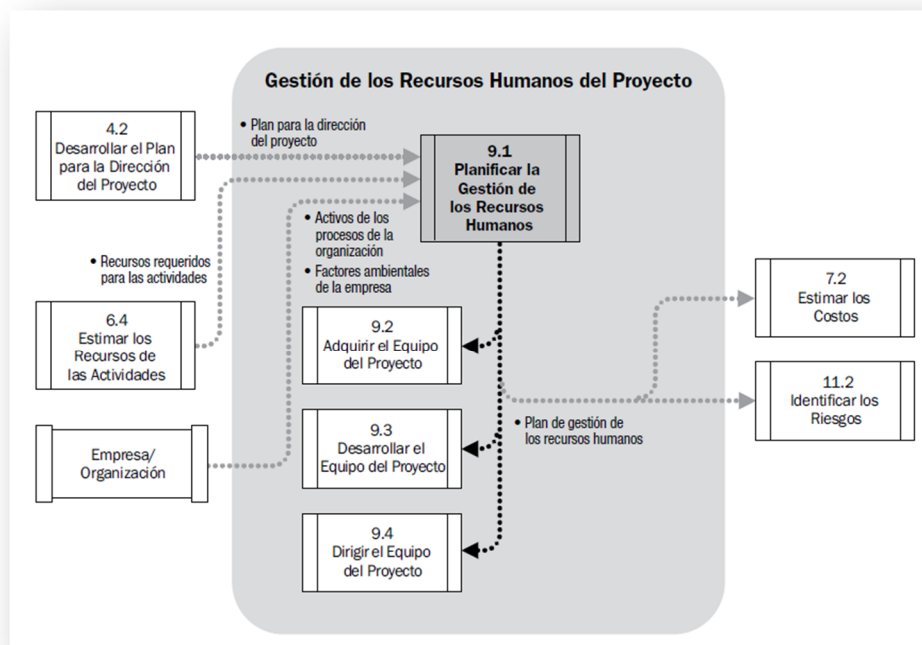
Gestión de los Recursos Humanos del Proyecto

4.2
Desarrollar el Plan para la Dirección del Proyecto

• Plan para la dirección del proyecto

9.1
Planificar la Gestión de los Recursos Humanos

• Activos de los procesos de la organización
• Factores ambientales de la empresa

• Recursos requeridos para las actividades

6.4
Estimar los Recursos de las Actividades

Empresa/ Organización

9.2
Adquirir el Equipo del Proyecto

9.3
Desarrollar el Equipo del Proyecto

9.4
Dirigir el Equipo del Proyecto

• Plan de gestión de los recursos humanos

7.2
Estimar los Costos

11.2
Identificar los Riesgos